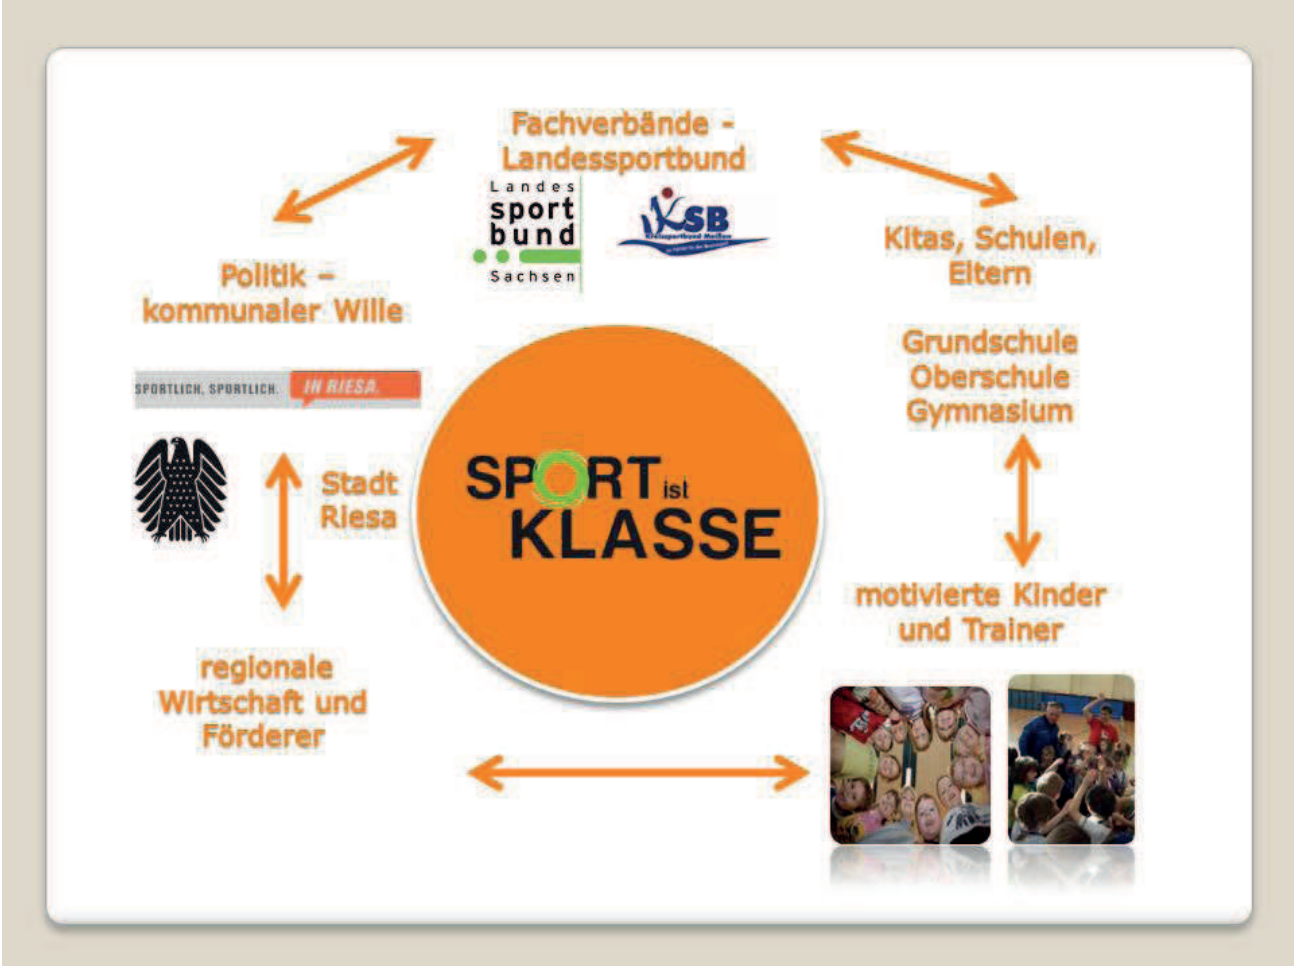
Fachverbände - Landessportbund

Landes sport bund Sachsen

KSB Kreissportbund Meißen

Kitas, Schulen, Eltern

Politik – kommunaler Wille

SPORTLICH, SPORTLICH. IN RIESA.

Grundschule Oberschule Gymnasium

Stadt Riesa

SPORT ist KLASSE

motivierte Kinder und Trainer

regionale Wirtschaft und Förderer